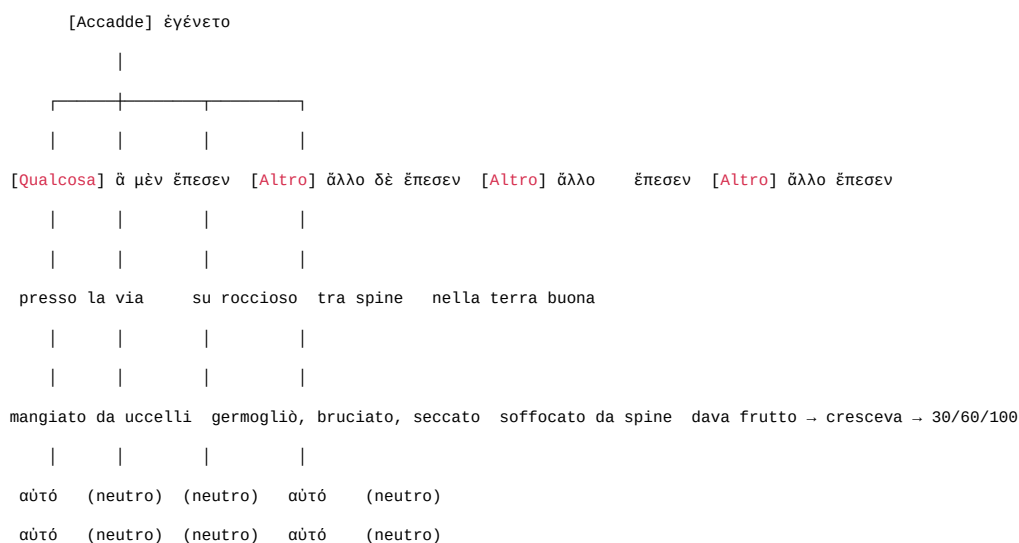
[Accadde] ἐγένετο

[Qualcosa] ἃ μὲν ἔπεσεν [Altro] ἄλλο δὲ ἔπεσεν [Altro] ἄλλο ἔπεσεν [Altro] ἄλλο ἔπεσεν

presso la via su roccioso tra spine nella terra buona

mangiato da uccelli germogliò, bruciato, seccato soffocato da spine dava frutto → cresceva → 30/60/100

αὐτό (neutro) (neutro) αὐτό (neutro)

αὐτό (neutro) (neutro) αὐτό (neutro)